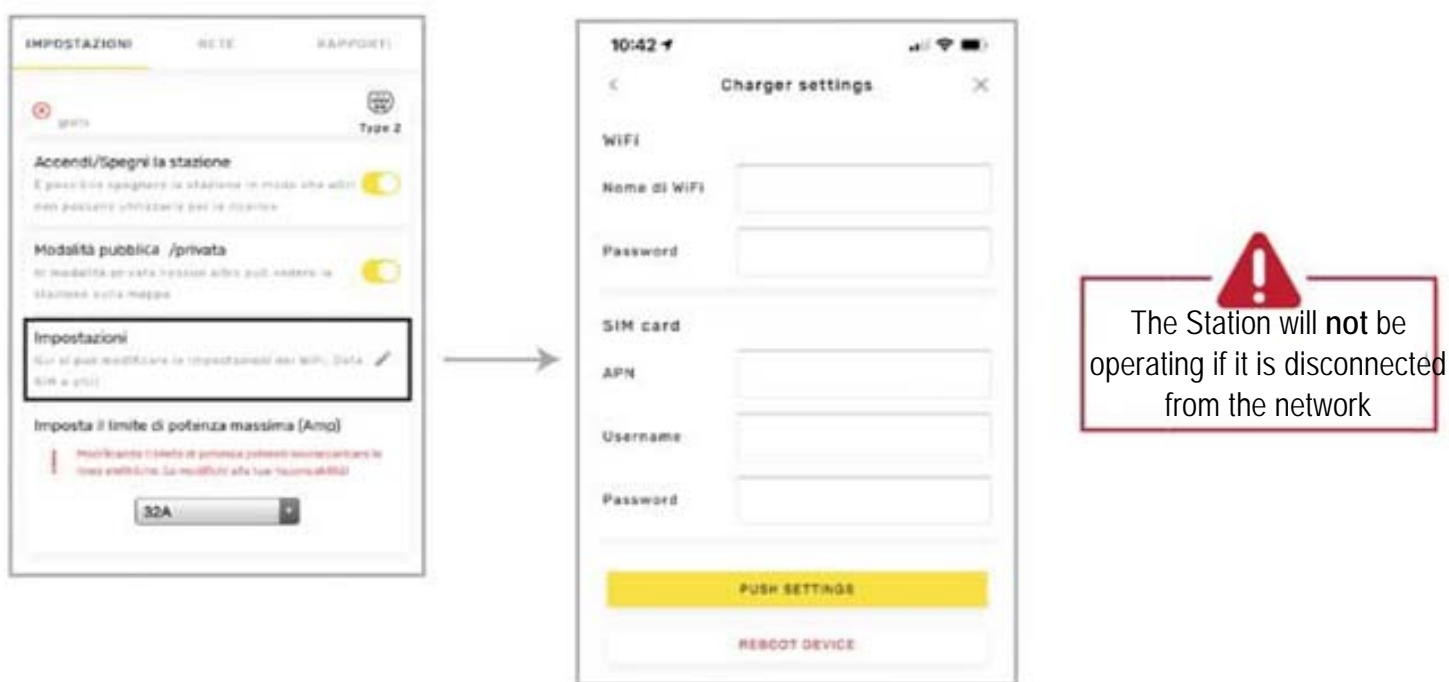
IMPOSTAZIONI RETE RAPPORTI

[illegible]

Type 2

Accendi/Spegni la stazione

E possibile spegnere la stazione in modo che altri non possano utilizzarla per la ricarica

Modalità pubblica /privata

In modalità privata nessun altro può vedere la stazione sulla mappa

Impostazioni

Qui si può modificare le impostazioni del WiFi, Data SIM e altri

Imposta il limite di potenza massima (Amp)

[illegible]

32A

10:42

Charger settings

WiFi

Nome di WiFi

Password

SIM card

APN

Username

Password

PUSH SETTINGS

REBOOT DEVICE

The Station will **not** be operating if it is disconnected from the network